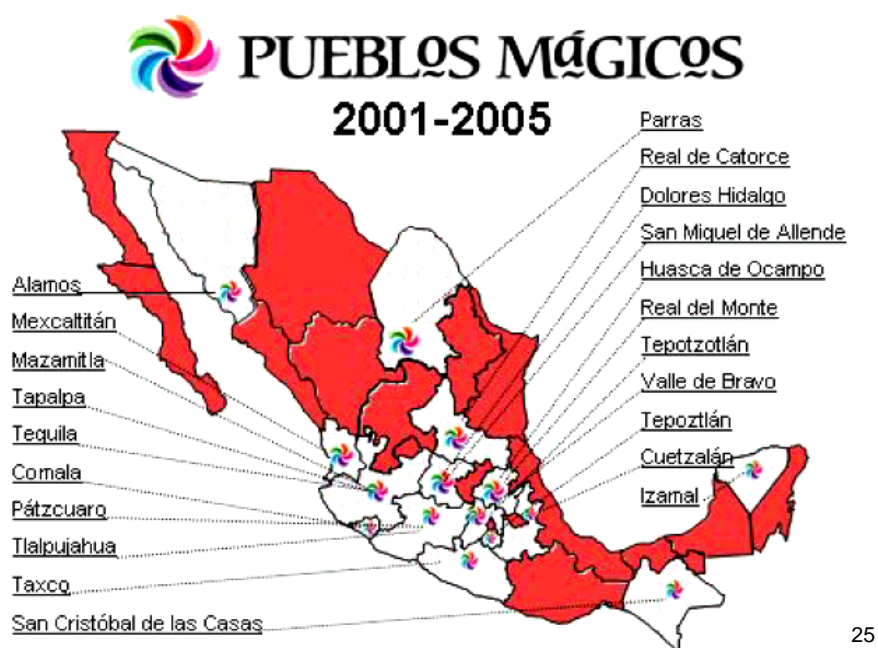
PUEBLOS MÁGICOS
2001-2005

Alamos
Mexcaltitán
Mazamitla
Tapalpa
Tequila
Comala
Pátzcuaro
Tlalpujahua
Taxco
San Cristóbal de las Casas

Parras
Real de Catorce
Dolores Hidalgo
San Miguel de Allende
Huasca de Ocampo
Real del Monte
Tepotzotlán
Valle de Bravo
Tepoztlán
Cuetzalán
Izamal

25